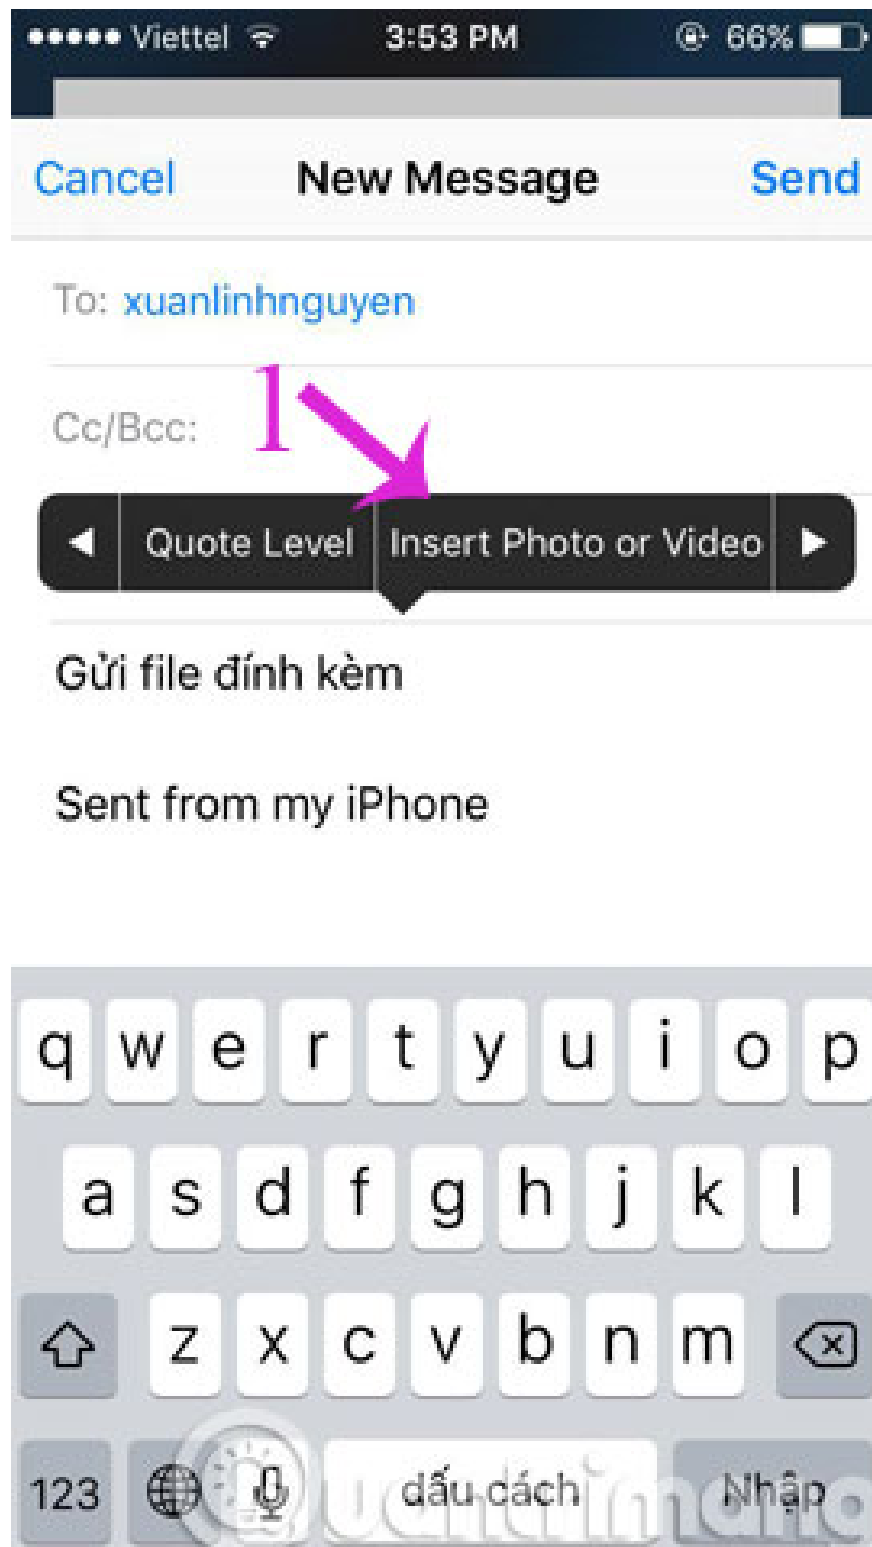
●●●●● Viettel 3:53 PM 66%

Cancel New Message Send

To: xuanlinhnguyen

Cc/Bcc:

1

◀ Quote Level Insert Photo or Video ▶

Gửi file đính kèm

Sent from my iPhone

q w e r t y u i o p
a s d f g h j k l
z x c v b n m
123 dấu cách Nhập

quantrimang